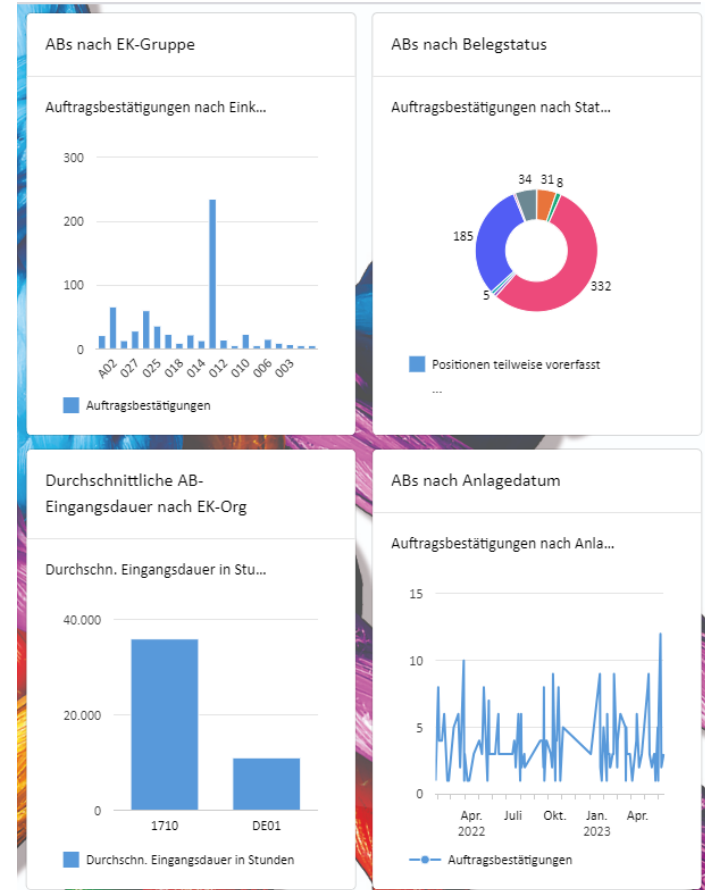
ABs nach EK-Gruppe

Auftragsbestätigungen nach Eink...

300
200
100
0

A02 027 025 018 014 012 010 006 003

Auftragsbestätigungen

ABs nach Belegstatus

Auftragsbestätigungen nach Stat...

34 31 8
185
5
332

Positionen teilweise vorerfasst
...

Durchschnittliche AB-Eingangsdauer nach EK-Org

Durchschn. Eingangsdauer in Stu...

40.000
20.000
0

1710 DE01

Durchschn. Eingangsdauer in Stunden

ABs nach Anlagedatum

Auftragsbestätigungen nach Anla...

15
10
5
0

Apr. 2022 Juli Okt. Jan. 2023 Apr.

Auftragsbestätigungen